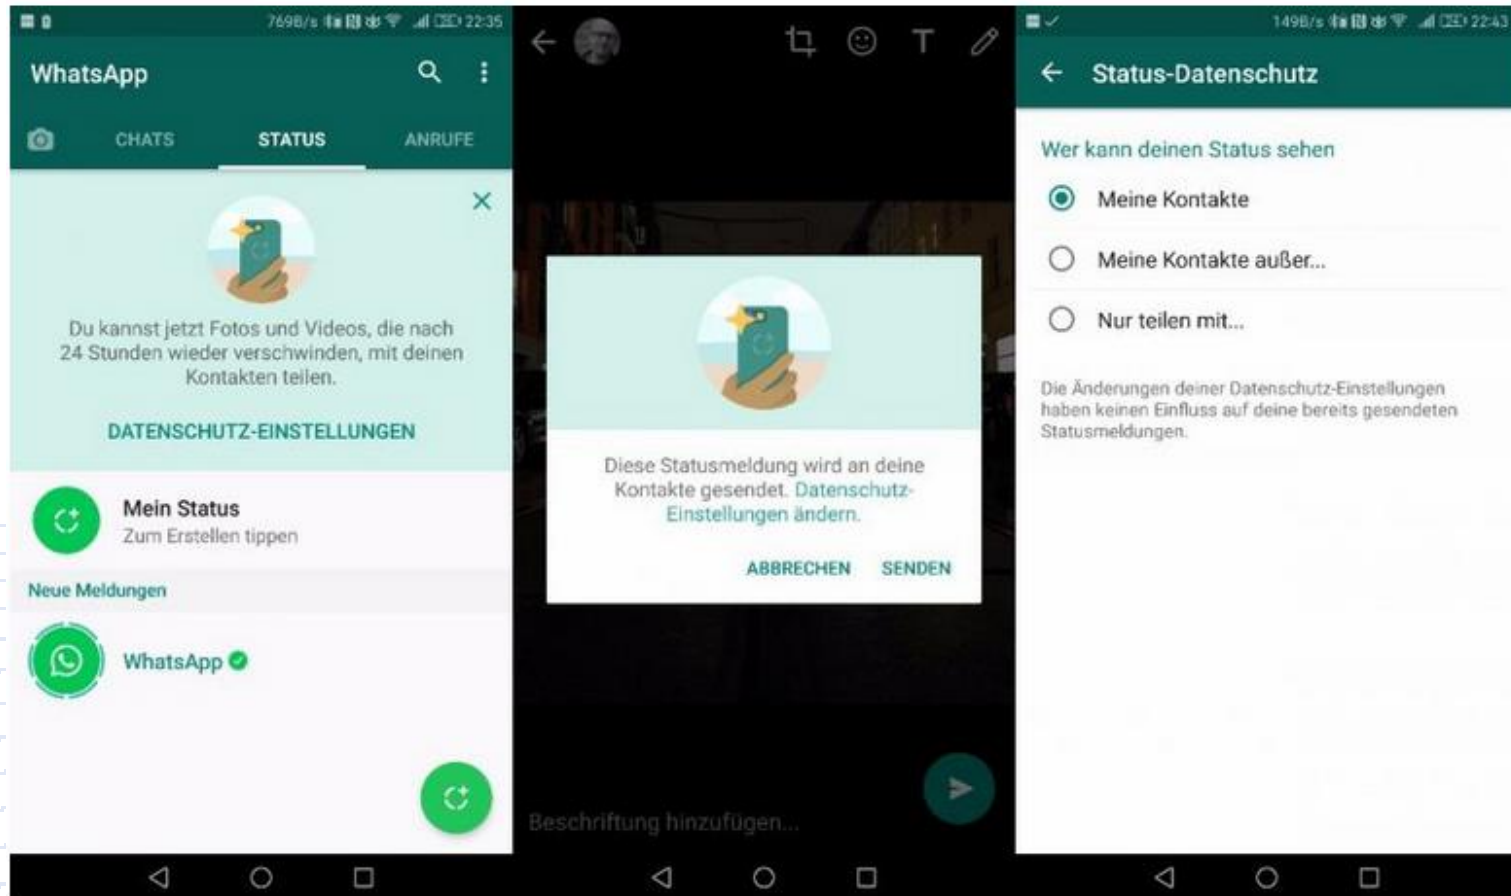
769B/s 22:35

WhatsApp

CHATS STATUS ANRUFE

Du kannst jetzt Fotos und Videos, die nach 24 Stunden wieder verschwinden, mit deinen Kontakten teilen.

DATENSCHUTZ-EINSTELLUNGEN

Mein Status
Zum Erstellen tippen

Neue Meldungen

WhatsApp

T

Diese Statusmeldung wird an deine Kontakte gesendet. Datenschutz-Einstellungen ändern.

ABBRECHEN SENDEN

Beschriftung hinzufügen...

149B/s 22:43

Status-Datenschutz

Wer kann deinen Status sehen

Meine Kontakte

Meine Kontakte außer...

Nur teilen mit...

Die Änderungen deiner Datenschutz-Einstellungen haben keinen Einfluss auf deine bereits gesendeten Statusmeldungen.